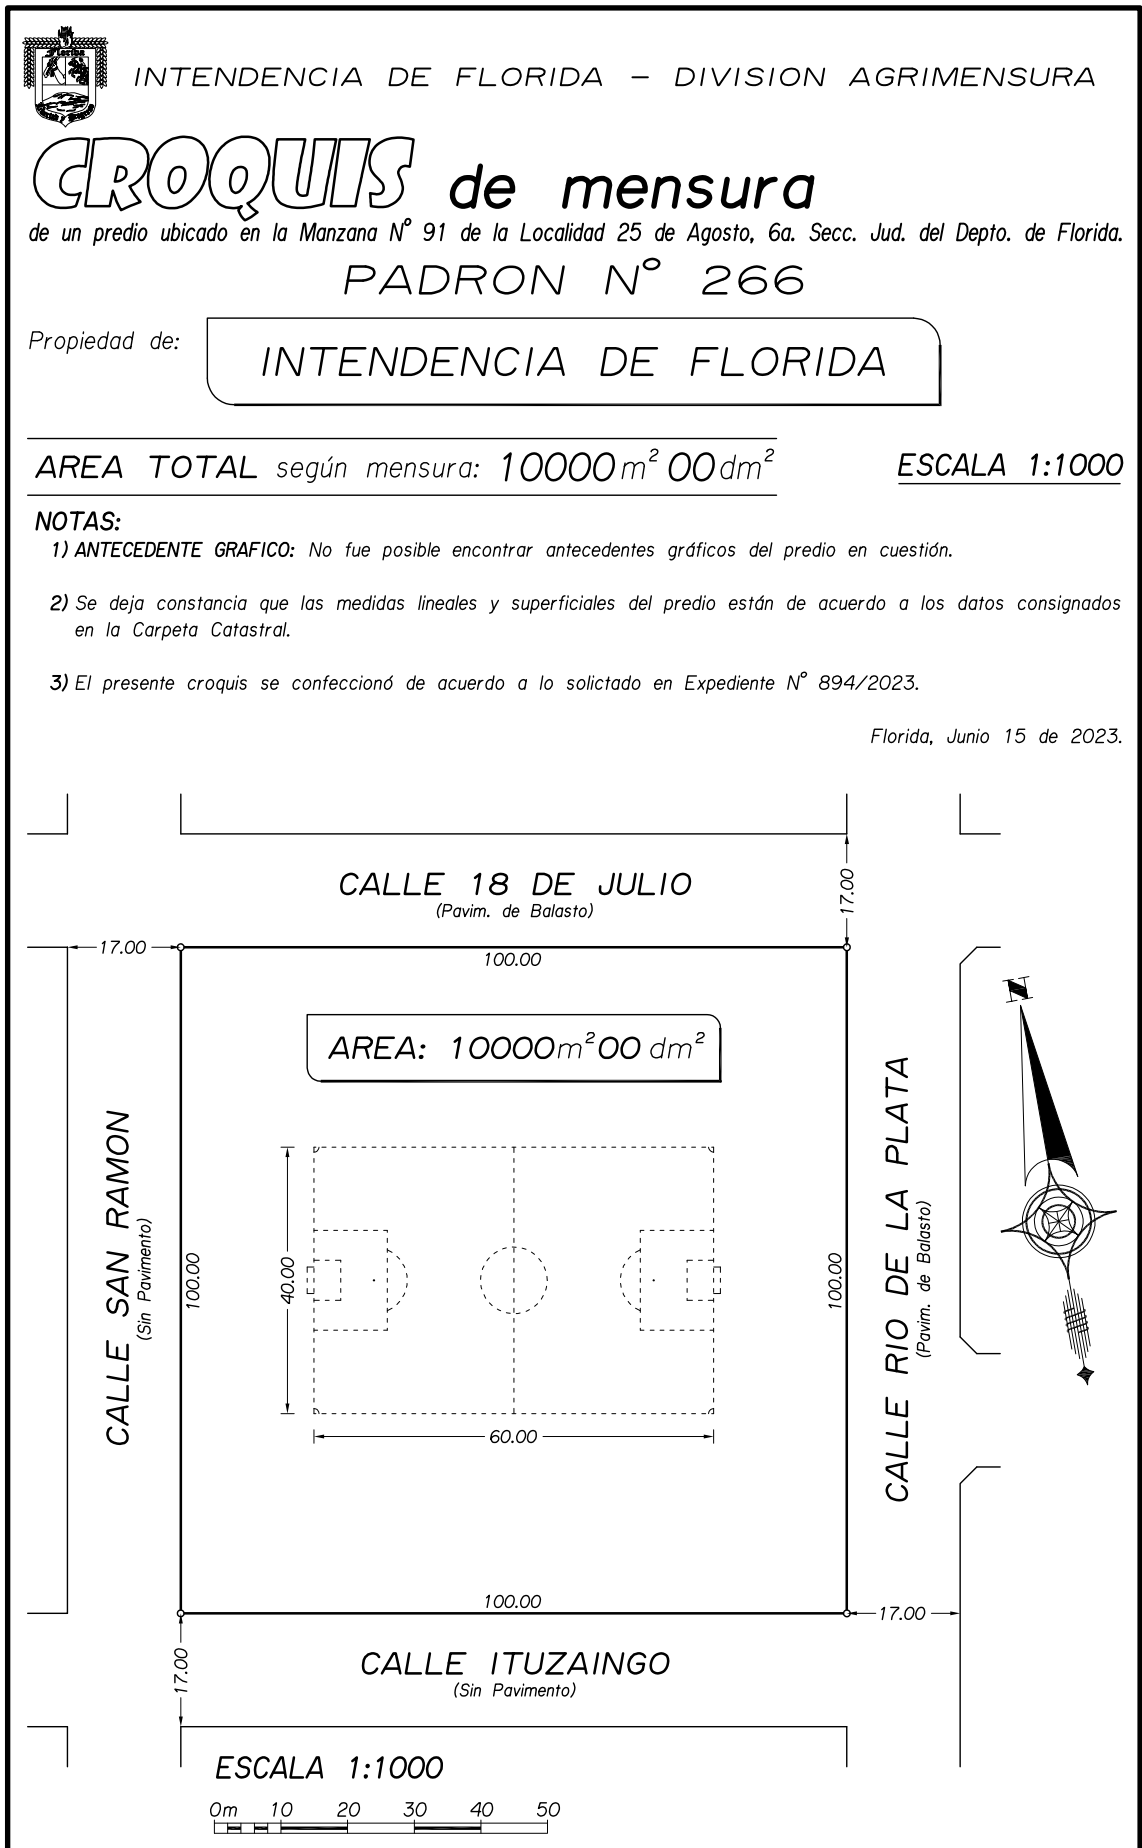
INTENDENCIA DE FLORIDA – DIVISION AGRIMENSURA

CROQUIS de mensura

de un predio ubicado en la Manzana N° 91 de la Localidad 25 de Agosto, 6a. Secc. Jud. del Depto. de Florida.

PADRON N° 266

Propiedad de:

INTENDENCIA DE FLORIDA

AREA TOTAL según mensura: 10000 $m^2$ 00 $dm^2$

ESCALA 1:1000

NOTAS:

1) ANTECEDENTE GRAFICO: No fue posible encontrar antecedentes gráficos del predio en cuestión.

2) Se deja constancia que las medidas lineales y superficiales del predio están de acuerdo a los datos consignados en la Carpeta Catastral.

3) El presente croquis se confeccionó de acuerdo a lo solictado en Expediente N° 894/2023.

Florida, Junio 15 de 2023.

CALLE 18 DE JULIO
(Pavim. de Balasto)

17.00

17.00

100.00

AREA: 10000 $m^2$ 00 $dm^2$

N

CALLE SAN RAMON
(Sin Pavimento)

100.00

40.00

60.00

100.00

CALLE RIO DE LA PLATA
(Pavim. de Balasto)

100.00

17.00

17.00

CALLE ITUZAINGO
(Sin Pavimento)

ESCALA 1:1000

0m 10 20 30 40 50